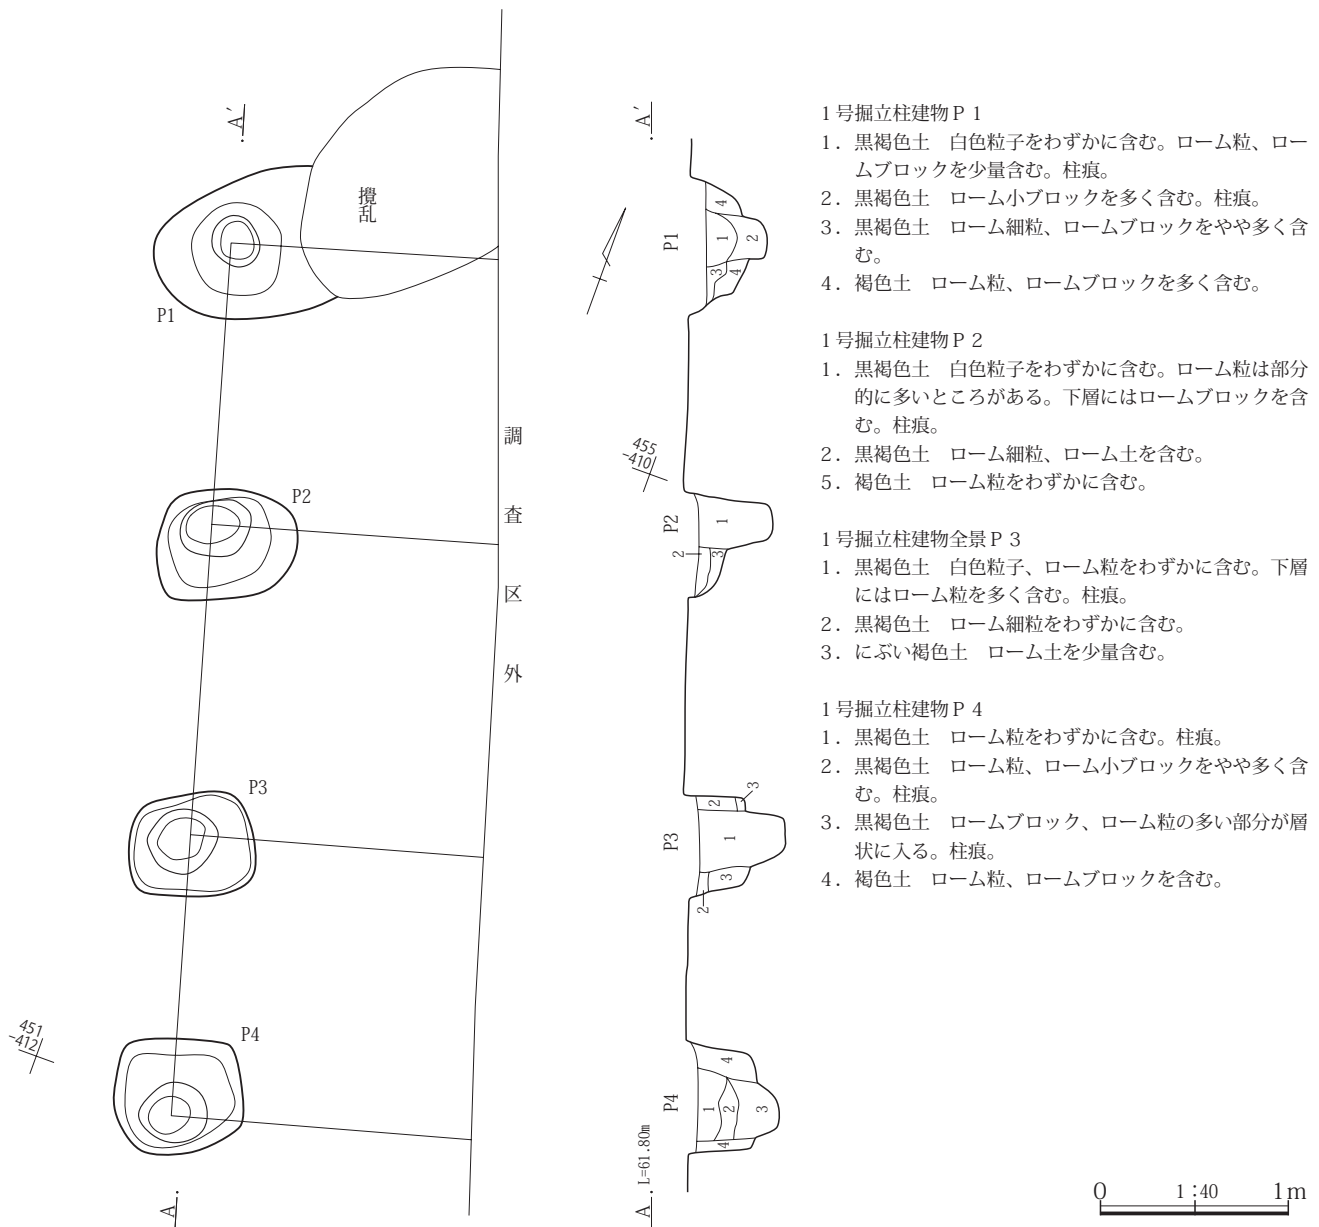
A′

撹乱

P1

P2

P3

P4

調査区外

451
-412

A

A′

P1

4
1
2
3
4

455
-410

P2
1
2
3

P3
2
3
1
3
2

P4
4
1
2
3
4

A L=61.80m

1号掘立柱建物P1
1. 黒褐色土　白色粒子をわずかに含む。ローム粒、ロームブロックを少量含む。柱痕。
2. 黒褐色土　ローム小ブロックを多く含む。柱痕。
3. 黒褐色土　ローム細粒、ロームブロックをやや多く含む。
4. 褐色土　ローム粒、ロームブロックを多く含む。

1号掘立柱建物P2
1. 黒褐色土　白色粒子をわずかに含む。ローム粒は部分的に多いところがある。下層にはロームブロックを含む。柱痕。
2. 黒褐色土　ローム細粒、ローム土を含む。
5. 褐色土　ローム粒をわずかに含む。

1号掘立柱建物全景P3
1. 黒褐色土　白色粒子、ローム粒をわずかに含む。下層にはローム粒を多く含む。柱痕。
2. 黒褐色土　ローム細粒をわずかに含む。
3. にぶい褐色土　ローム土を少量含む。

1号掘立柱建物P4
1. 黒褐色土　ローム粒をわずかに含む。柱痕。
2. 黒褐色土　ローム粒、ローム小ブロックをやや多く含む。柱痕。
3. 黒褐色土　ロームブロック、ローム粒の多い部分が層状に入る。柱痕。
4. 褐色土　ローム粒、ロームブロックを含む。

0　1:40　1m